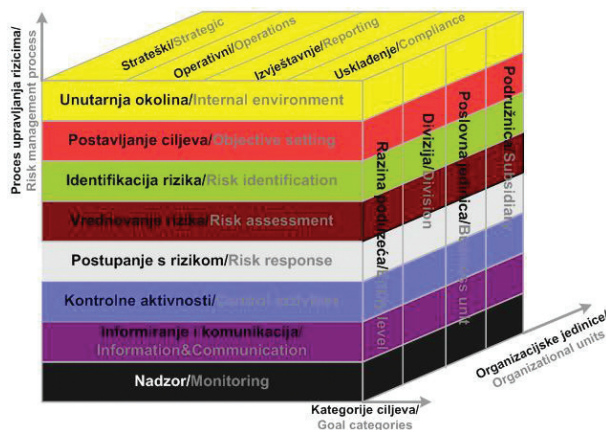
Proces upravljanja rizicima/
Risk management process

Strateški/Strategic
Operativni/Operations
Izvještavnje/Reporting
Usklađenje/Compliance

Unutarnja okolina/Internal environment
Postavljanje ciljeva/Objective setting
Identifikacija rizika/Risk identification
Vrednovanje rizika/Risk assessment
Postupanje s rizikom/Risk response
Kontrolne aktivnosti/Control activities
Informiranje i komunikacija/
Information&Communication
Nadzor/Monitoring

Razina poduzeća/Entity level
Divizija/Division
Poslovna jedinica/Business unit
Podružnica/Subsidiary

Organizacijske jedinice/
Organizational units

Kategorije ciljeva/
Goal categories